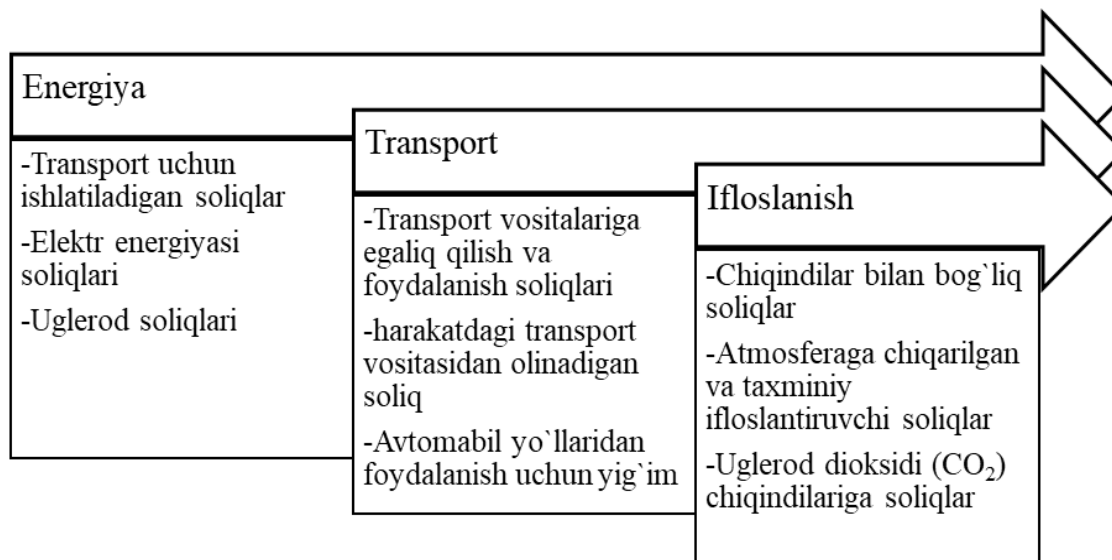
Energiya

-Transport uchun ishlatiladigan soliqlar

-Elektr energiyasi soliqlari

-Uglerod soliqlari

Transport

-Transport vositalariga egaliq qilish va foydalanish soliqlari

-harakatdagi transport vositasidan olinadigan soliq

-Avtomabil yo`llaridan foydalanish uchun yig`im

Ifloslanish

-Chiqindilar bilan bog`liq soliqlar

-Atmosferaga chiqarilgan va taxminiy ifloslantiruvchi soliqlar

-Uglerod dioksidi ($CO_2$) chiqindilariga soliqlar